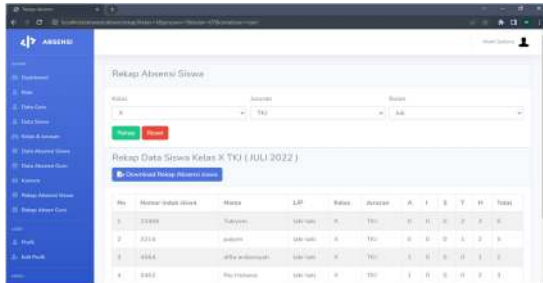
ABSENSI

Rekap Absensi Siswa

Kelas
X

Jurusan
TKJ

Bulan
Juli

Rekap Reset

Rekap Data Siswa Kelas X TKJ ( JULI 2022 )

Download Rekap Absensi siswa

| No | Nomor Induk siswa | Nama | L/P | Kelas | Jurusan | A | I | S | T | H | Total |
|---|---|---|---|---|---|---|---|---|---|---|---|
| 1 | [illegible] | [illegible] | laki-laki | X | TKJ | 0 | 0 | 0 | 0 | 0 | 0 |
| 2 | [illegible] | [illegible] | laki-laki | X | TKJ | 0 | 0 | 0 | 1 | 2 | 3 |
| 3 | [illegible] | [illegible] | laki-laki | X | TKJ | 0 | 0 | 0 | 0 | 1 | 1 |
| 4 | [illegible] | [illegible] | laki-laki | X | TKJ | 1 | 0 | 0 | 0 | 1 | 2 |